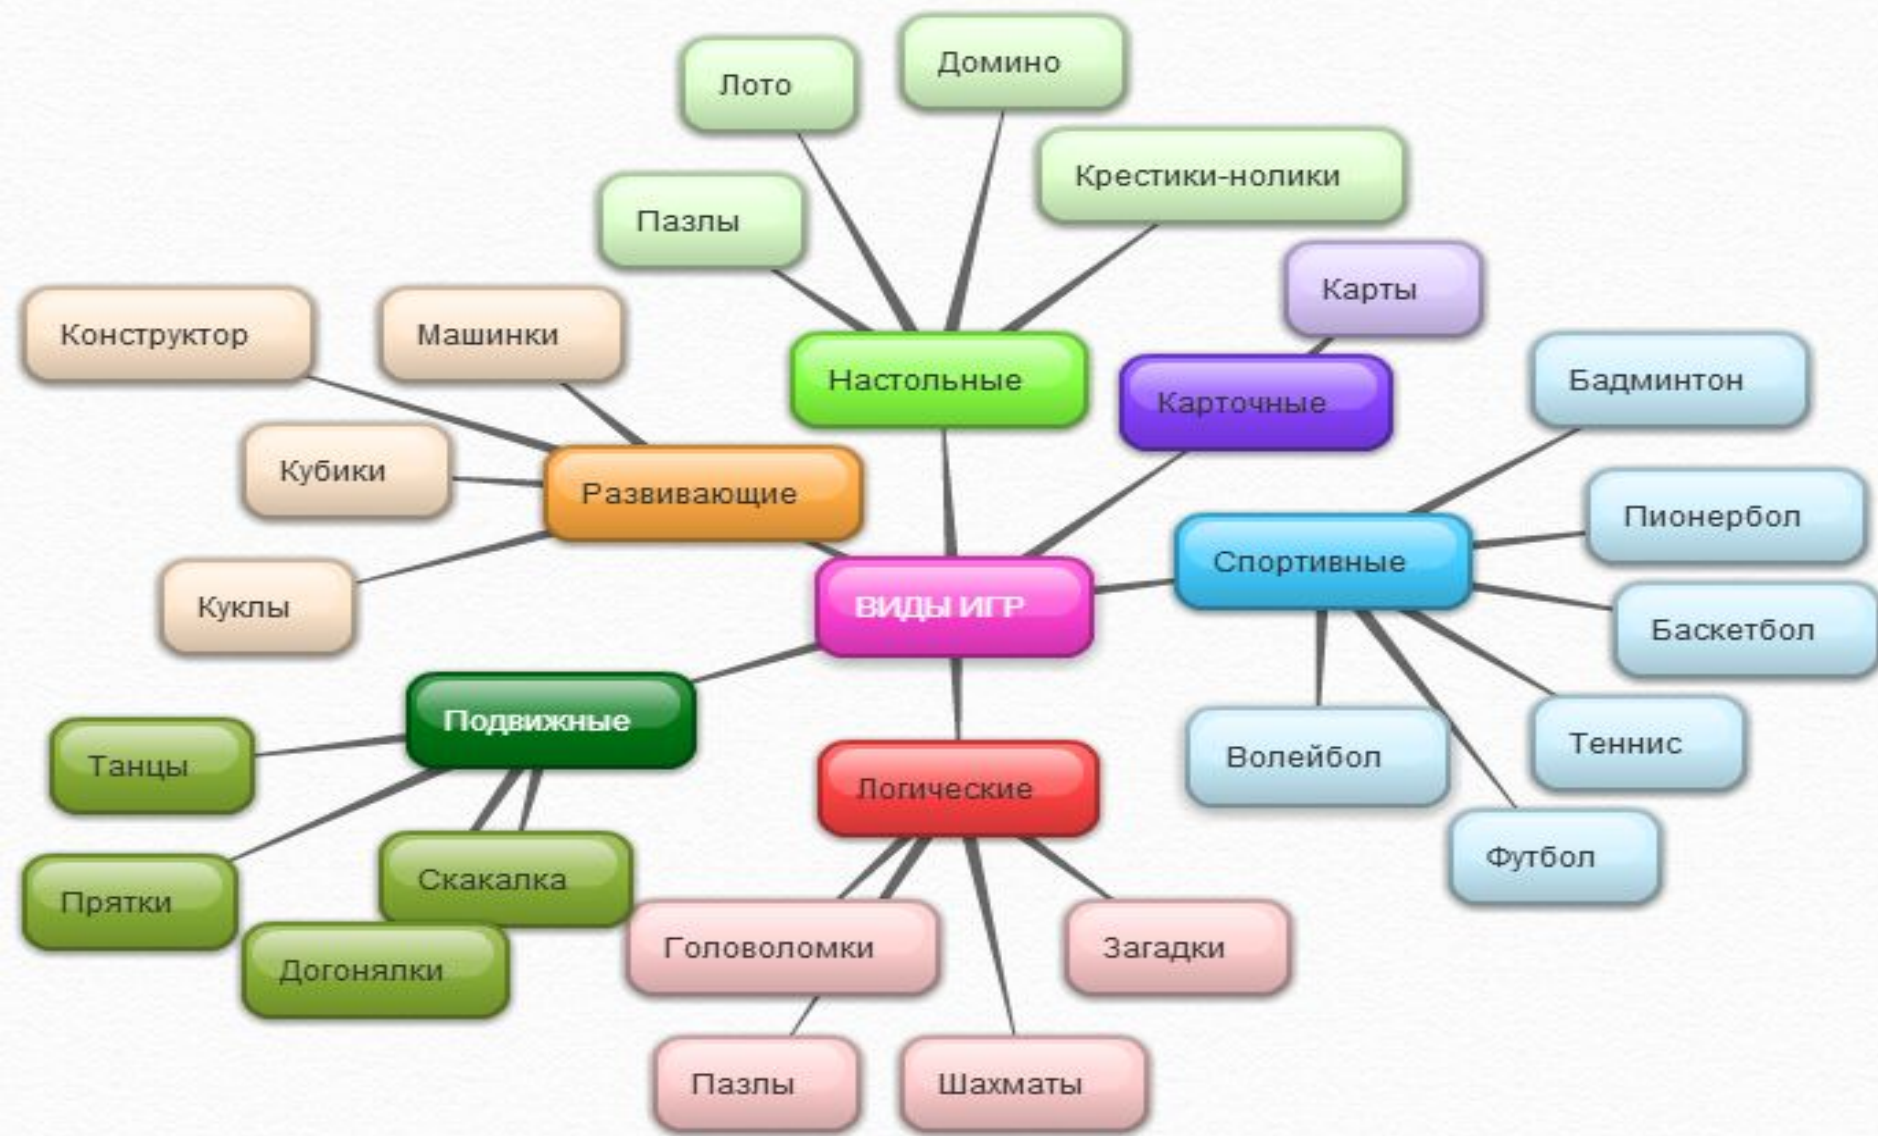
ВИДЫ ИГР

Настольные
Лото
Домино
Крестики-нолики
Пазлы

Карточные
Карты

Развивающие
Конструктор
Машинки
Кубики
Куклы

Спортивные
Бадминтон
Пионербол
Баскетбол
Теннис
Волейбол
Футбол

Подвижные
Танцы
Прятки
Скакалка
Догонялки

Логические
Головоломки
Загадки
Пазлы
Шахматы